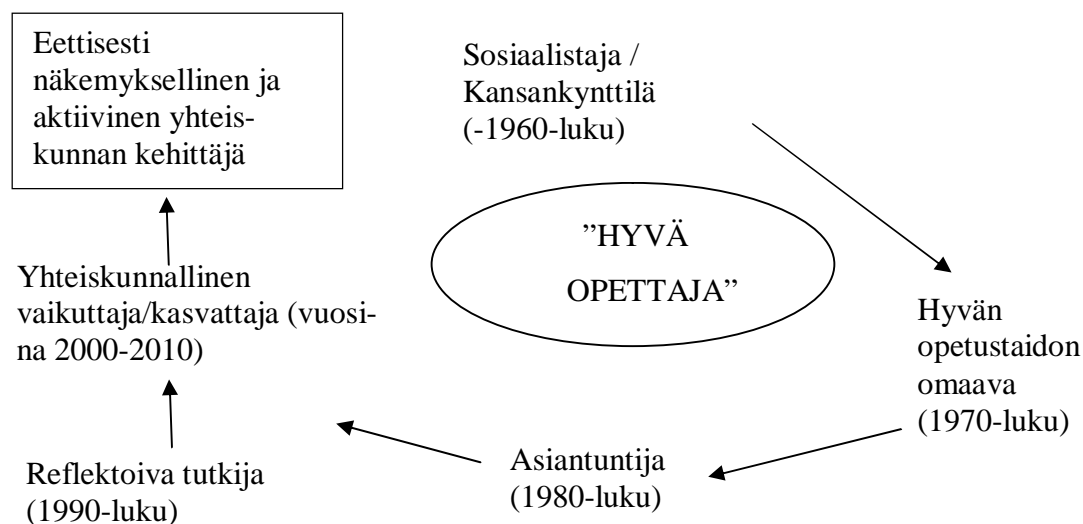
Eettisesti näkemyksellinen ja aktiivinen yhteiskunnan kehittäjä

Sosiaalistaja / Kansankynttilä (-1960-luku)

”HYVÄ OPETTAJA”

Yhteiskunnallinen vaikuttaja/kasvattaja (vuosina 2000-2010)

Hyvän opetustaidon omaava (1970-luku)

Reflektoiva tutkija (1990-luku)

Asiantuntija (1980-luku)